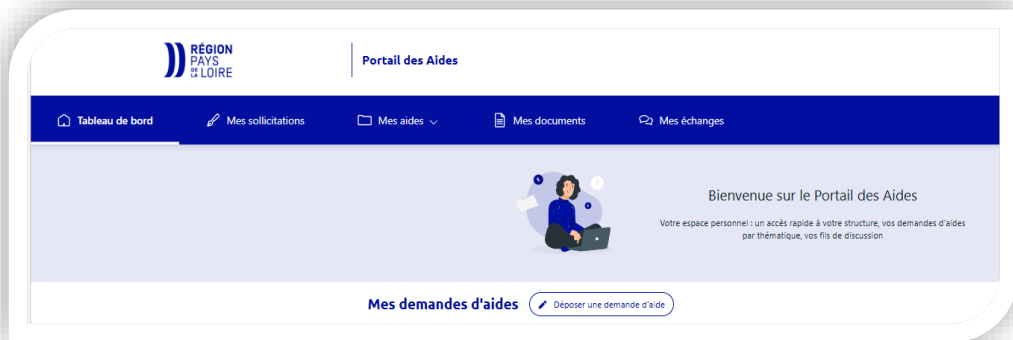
RÉGION PAYS DE LA LOIRE

Portail des Aides

Tableau de bord
Mes sollicitations
Mes aides
Mes documents
Mes échanges

Bienvenue sur le Portail des Aides

Votre espace personnel : un accès rapide à votre structure, vos demandes d'aides par thématique, vos fils de discussion

Mes demandes d'aides

Déposer une demande d'aide